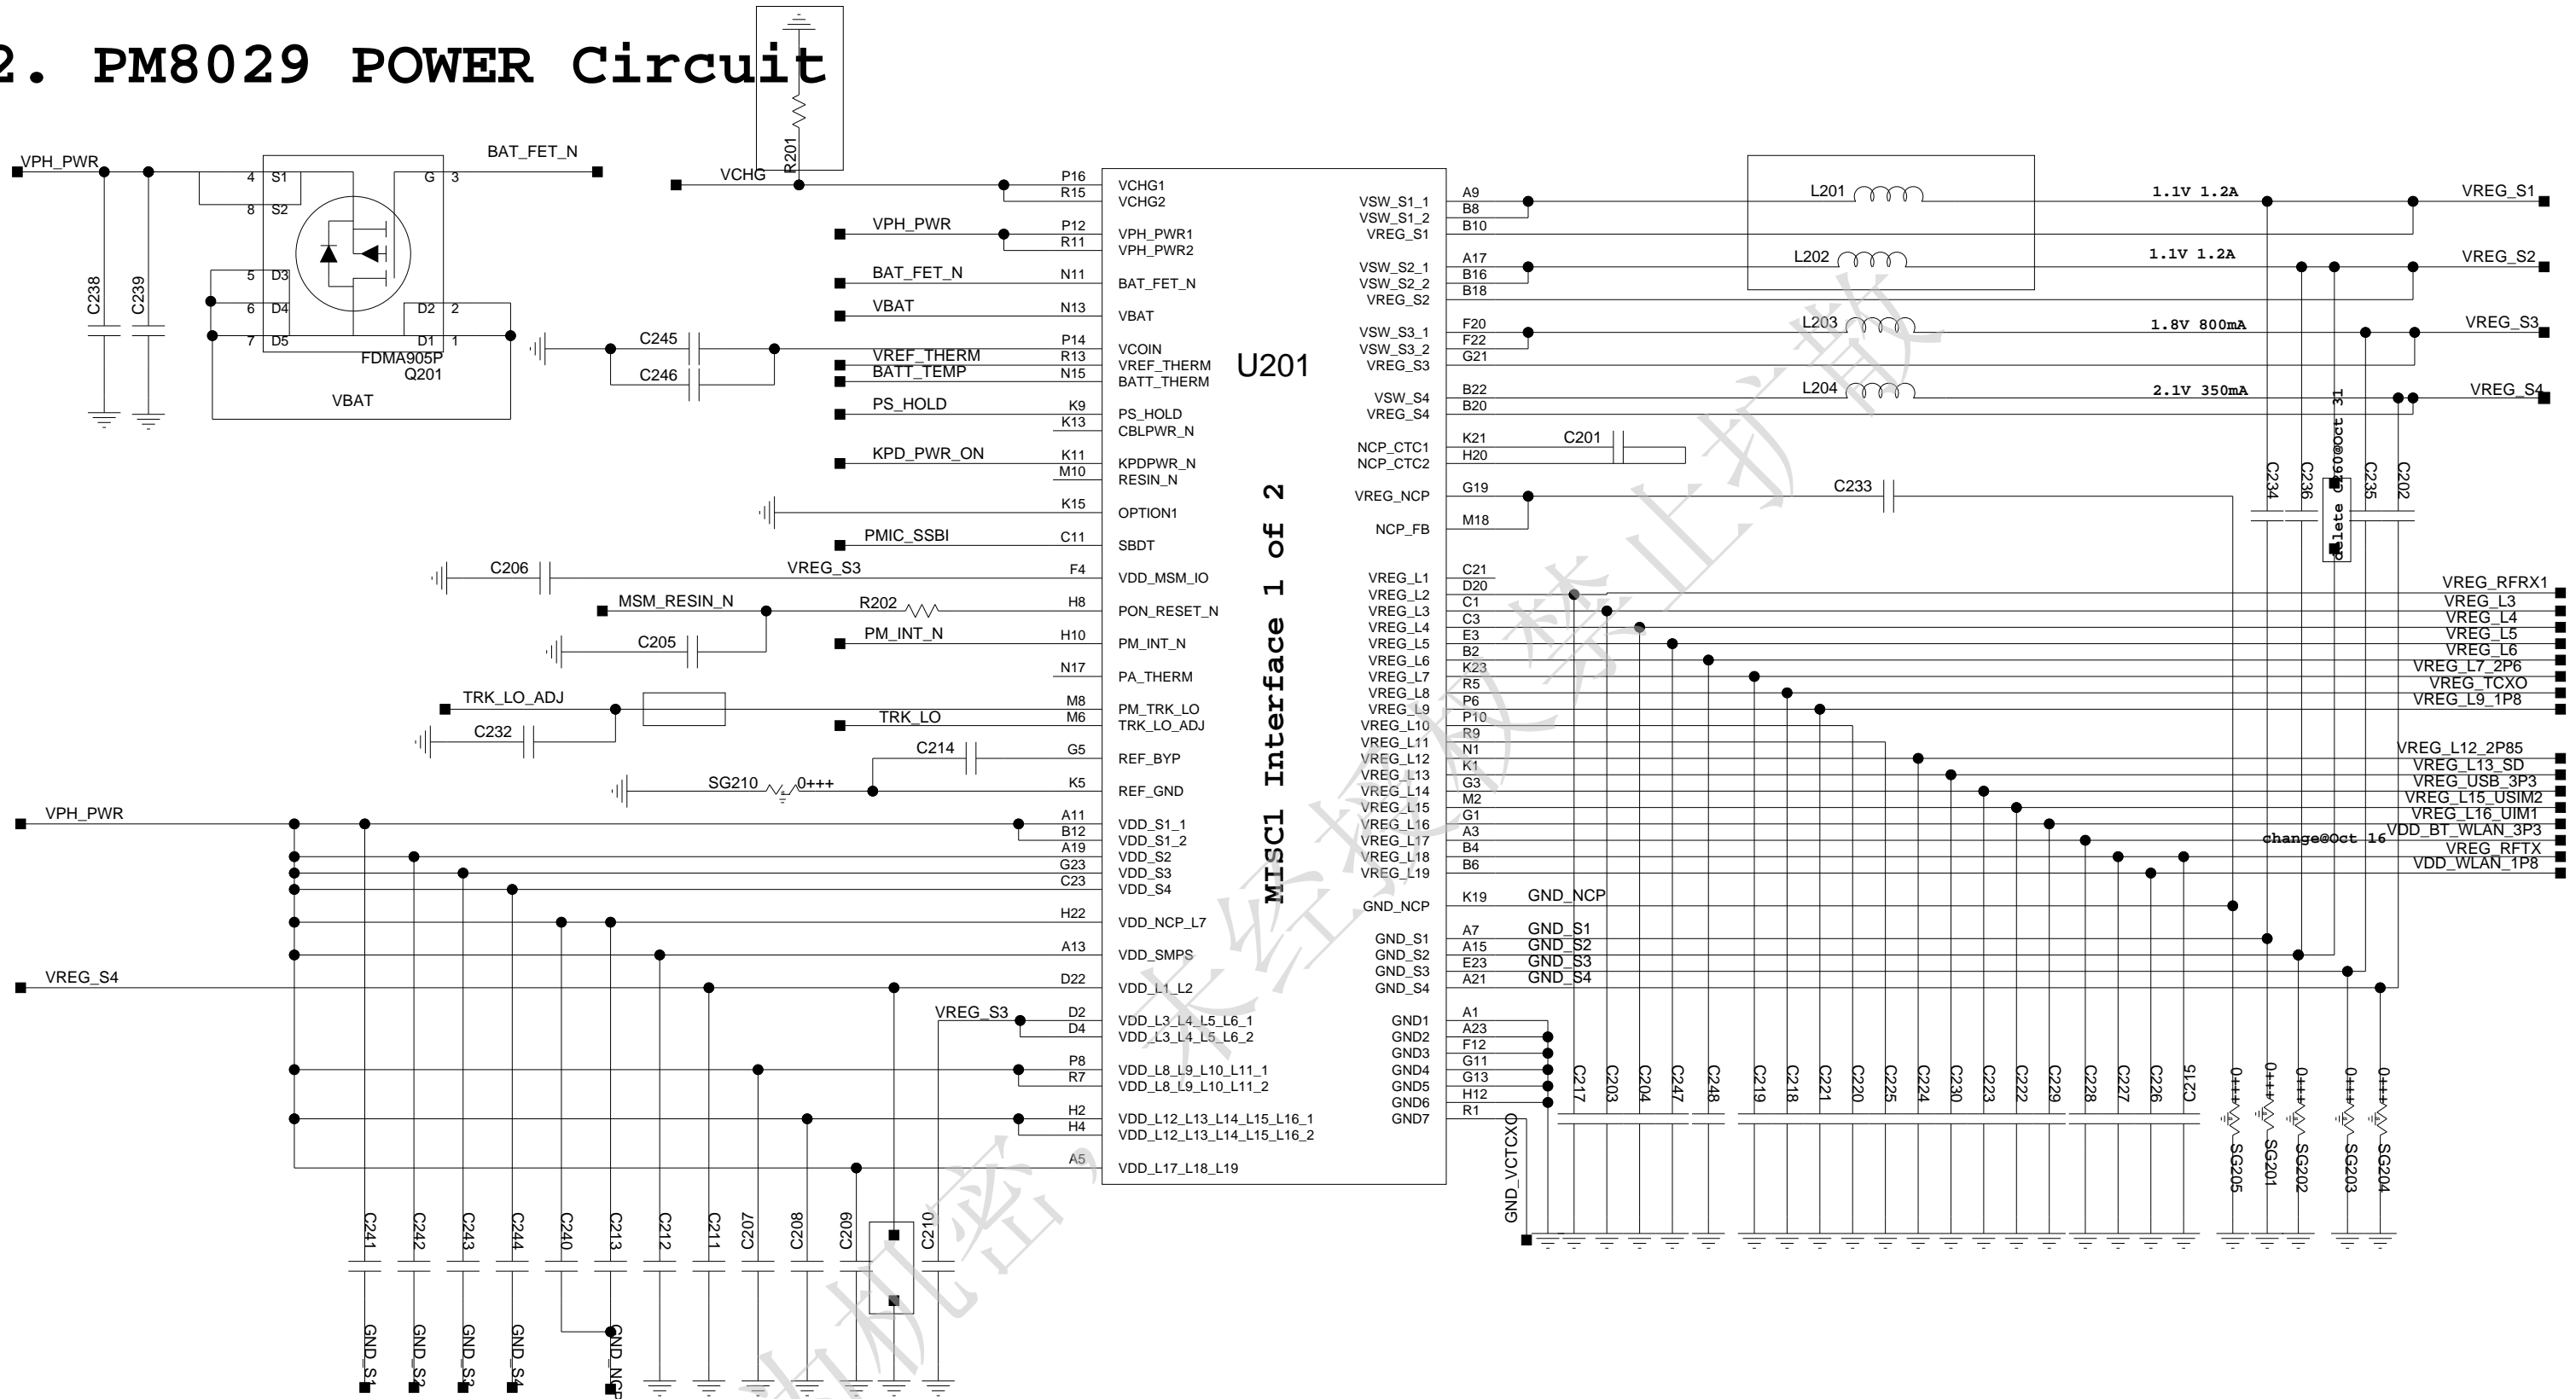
2. PM8029 POWER Circuit

VPH_PWR
BAT_FET_N
4 S1
8 S2
G 3
5 D3
6 D4
7 D5
D2 2
D1 1
FDMA905P
Q201
VBAT
C238
C239
R201
VCHG

P16 VCHG1
R15 VCHG2
VPH_PWR P12 VPH_PWR1
R11 VPH_PWR2
BAT_FET_N N11 BAT_FET_N
VBAT N13 VBAT
C245
C246
P14 VCOIN
VREF_THERM R13 VREF_THERM
BATT_TEMP N15 BATT_THERM
PS_HOLD K9 PS_HOLD
K13 CBLPWR_N
KPD_PWR_ON K11 KPDPWR_N
M10 RESIN_N
K15 OPTION1
PMIC_SSBI C11 SBDT
C206 VREG_S3 F4 VDD_MSM_IO
MSM_RESIN_N R202 H8 PON_RESET_N
C205 PM_INT_N H10 PM_INT_N
N17 PA_THERM
TRK_LO_ADJ M8 PM_TRK_LO
TRK_LO M6 TRK_LO_ADJ
C232
C214 G5 REF_BYP
SG210 0+++ K5 REF_GND
VPH_PWR A11 VDD_S1_1
B12 VDD_S1_2
A19 VDD_S2
G23 VDD_S3
C23 VDD_S4
H22 VDD_NCP_L7
A13 VDD_SMPS
VREG_S4 D22 VDD_L1_L2
VREG_S3 D2 VDD_L3_L4_L5_L6_1
D4 VDD_L3_L4_L5_L6_2
P8 VDD_L8_L9_L10_L11_1
R7 VDD_L8_L9_L10_L11_2
H2 VDD_L12_L13_L14_L15_L16_1
H4 VDD_L12_L13_L14_L15_L16_2
A5 VDD_L17_L18_L19

U201
MISC1 Interface 1 of 2

VSW_S1_1 A9
VSW_S1_2 B8
VREG_S1 B10
VSW_S2_1 A17
VSW_S2_2 B16
VREG_S2 B18
VSW_S3_1 F20
VSW_S3_2 F22
VREG_S3 G21
VSW_S4 B22
VREG_S4 B20
NCP_CTC1 K21
NCP_CTC2 H20
VREG_NCP G19
NCP_FB M18
VREG_L1 C21
VREG_L2 D20
VREG_L3 C1
VREG_L4 C3
VREG_L5 E3
VREG_L6 B2
VREG_L7 K23
VREG_L8 R5
VREG_L9 P6
VREG_L10 P10
VREG_L11 R9
VREG_L12 N1
VREG_L13 K1
VREG_L14 G3
VREG_L15 M2
VREG_L16 G1
VREG_L17 A3
VREG_L18 B4
VREG_L19 B6
GND_NCP K19 GND_NCP
GND_S1 A7 GND_S1
GND_S2 A15 GND_S2
GND_S3 E23 GND_S3
GND_S4 A21 GND_S4
GND1 A1
GND2 A23
GND3 F12
GND4 G11
GND5 G13
GND6 H12
GND7 R1

L201 1.1V 1.2A VREG_S1
L202 1.1V 1.2A VREG_S2
L203 1.8V 800mA VREG_S3
L204 2.1V 350mA VREG_S4
C201
C233
C234 C236 C235 C202
delete C260@Oct 31
VREG_RFRX1
VREG_L3
VREG_L4
VREG_L5
VREG_L6
VREG_L7_2P6
VREG_TCXO
VREG_L9_1P8
VREG_L12_2P85
VREG_L13_SD
VREG_USB_3P3
VREG_L15_USIM2
VREG_L16_UIM1
change@Oct 16 VDD_BT_WLAN_3P3
VREG_RFTX
VDD_WLAN_1P8

GND_VCTCXO
C217 C203 C204 C247 C248 C219 C218 C221 C220 C225 C224 C230 C223 C222 C229 C228 C227 C226 C215
0+++ SG205 0+++ SG201 0+++ SG202 0+++ SG203 0+++ SG204

C241 C242 C243 C244 C240 C213 C212 C211 C207 C208 C209 C210
GND_S1 GND_S2 GND_S3 GND_S4 GND_NCP